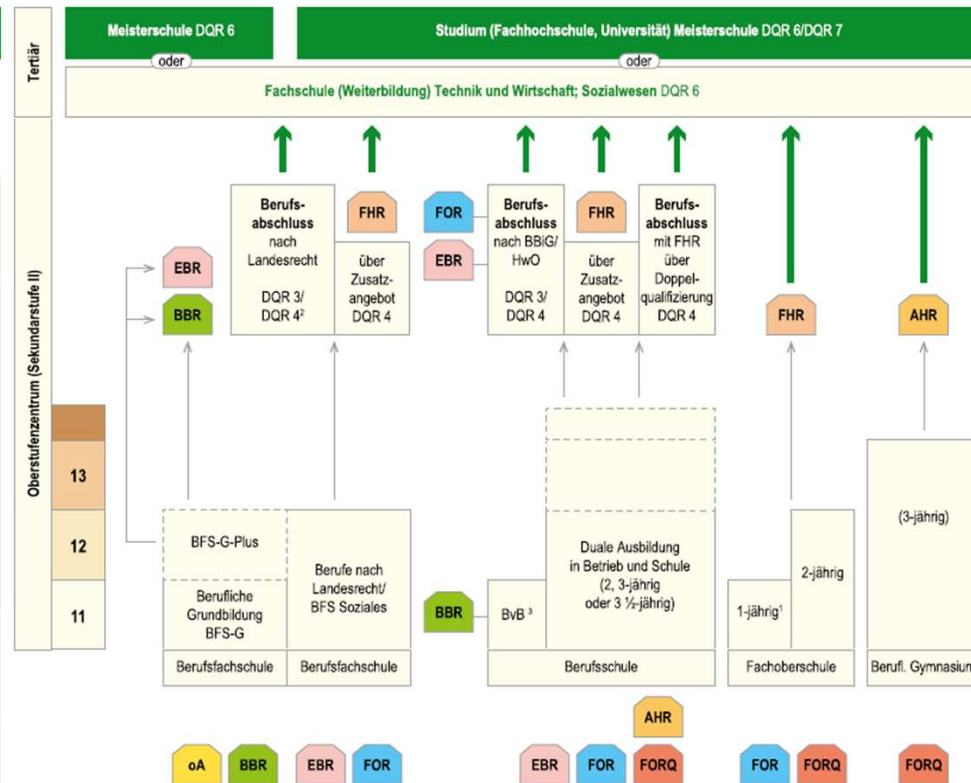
Tertiär

Meisterschule DQR 6

oder

Studium (Fachhochschule, Universität) Meisterschule DQR 6/DQR 7

oder

Fachschule (Weiterbildung) Technik und Wirtschaft; Sozialwesen DQR 6

Oberstufenzentrum (Sekundarstufe II)

EBR

BBR

Berufsabschluss nach Landesrecht DQR 3/ DQR 4²

FHR

über Zusatzangebot DQR 4

FOR

EBR

Berufsabschluss nach BBiG/ HwO DQR 3/ DQR 4

FHR

über Zusatzangebot DQR 4

Berufsabschluss mit FHR über Doppelqualifizierung DQR 4

FHR

AHR

13

12

11

BFS-G-Plus

Berufliche Grundbildung BFS-G

Berufe nach Landesrecht/ BFS Soziales

BBR

BvB ³

Duale Ausbildung in Betrieb und Schule (2, 3-jährig oder 3 ½-jährig)

1-jährig¹

2-jährig

(3-jährig)

Berufsfachschule

Berufsfachschule

Berufsschule

Fachoberschule

Berufl. Gymnasium

AHR

oA

BBR

EBR

FOR

EBR

FOR

FORQ

FOR

FORQ

FORQ